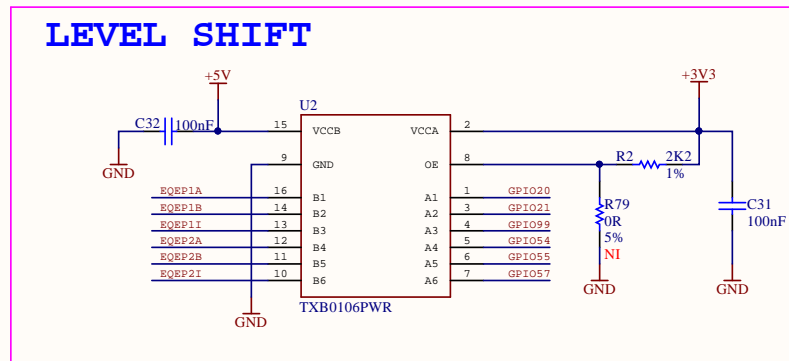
LEVEL SHIFT

+5V
+3V3
U2
C32 100nF
GND
15 VCCB
9 GND
VCCA 2
OE 8
R2 2K2 1%
EQEP1A 16 B1
EQEP1B 14 B2
EQEP1I 13 B3
EQEP2A 12 B4
EQEP2B 11 B5
EQEP2I 10 B6
A1 1 GPIO20
A2 3 GPIO21
A3 4 GPIO99
A4 5 GPIO54
A5 6 GPIO55
A6 7 GPIO57
R79 0R 5% NI
C31 100nF
GND
GND
TXB0106PWR
GND